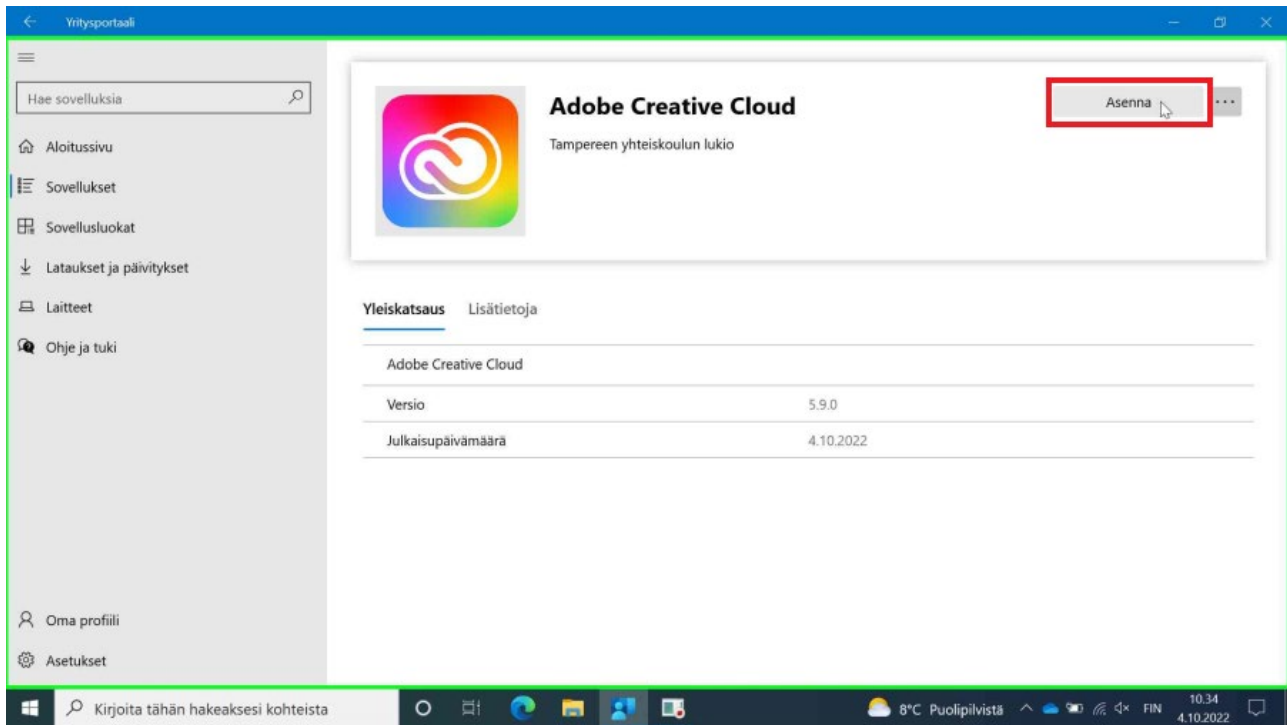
Yritysportaali

Hae sovelluksia

Aloitussivu

Sovellukset

Sovellusluokat

Lataukset ja päivitykset

Laitteet

Ohje ja tuki

Oma profiili

Asetukset

Adobe Creative Cloud

Tampereen yhteiskoulun lukio

Asenna

...

Yleiskatsaus Lisätietoja

Adobe Creative Cloud

| Versio | 5.9.0 |
|---|---|
| Julkaisupäivämäärä | 4.10.2022 |

Kirjoita tähän hakeaksesi kohteista

8°C Puolipilvistä

FIN

10.34
4.10.2022